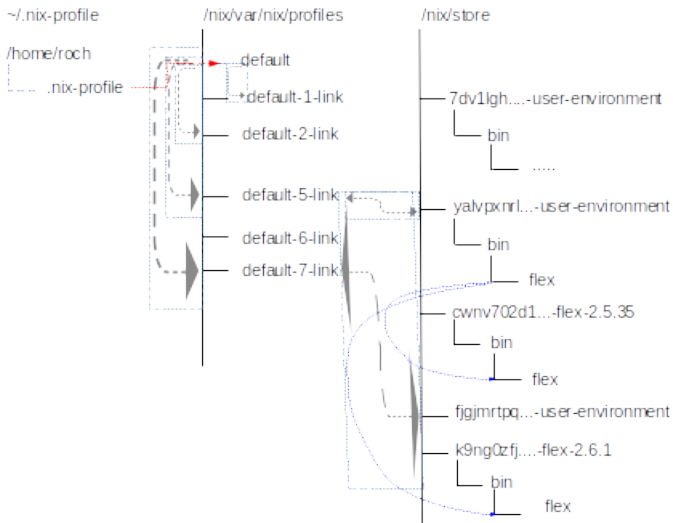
~/.nix-profile

/home/roch

.nix-profile

/nix/var/nix/profiles

default

default-1-link

default-2-link

default-5-link

default-6-link

default-7-link

/nix/store

7dv1lgh....-user-environment

bin

.....

yalvpxnrl...-user-environment

bin

flex

cwnv702d1...-flex-2.5.35

bin

flex

fjgjmrtpq...-user-environment

k9ng0zfj.....-flex-2.6.1

bin

flex